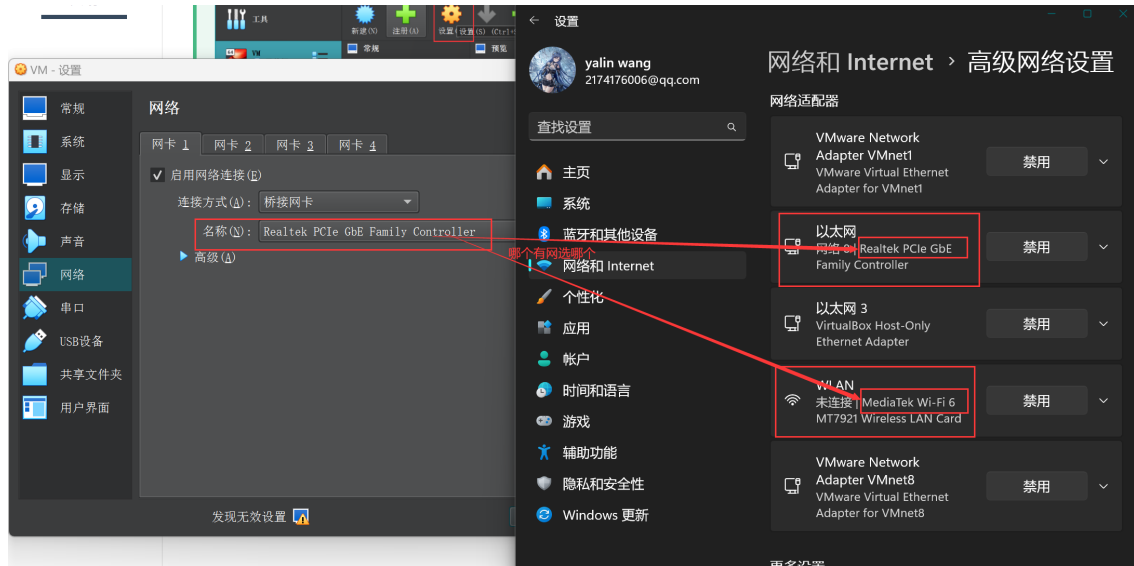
工具

新建(N) 注册(A) 设置(S) (Ctrl+S)

VM

常规

预览

VM - 设置

常规

系统

显示

存储

声音

网络

串口

USB设备

共享文件夹

用户界面

网络

网卡 1 网卡 2 网卡 3 网卡 4

启用网络连接(E)

连接方式(A): 桥接网卡

名称(N): Realtek PCIe GbE Family Controller

高级(A)

发现无效设置

哪个有网选哪个

设置

yalin wang
2174176006@qq.com

查找设置

主页

系统

蓝牙和其他设备

网络和 Internet

个性化

应用

帐户

时间和语言

游戏

辅助功能

隐私和安全性

Windows 更新

网络和 Internet › 高级网络设置

网络适配器

VMware Network Adapter VMnet1
VMware Virtual Ethernet Adapter for VMnet1
禁用

以太网
网络 3 Realtek PCIe GbE Family Controller
禁用

以太网 3
VirtualBox Host-Only Ethernet Adapter
禁用

WLAN
未连接 MediaTek Wi-Fi 6 MT7921 Wireless LAN Card
禁用

VMware Network Adapter VMnet8
VMware Virtual Ethernet Adapter for VMnet8
禁用

更多设置